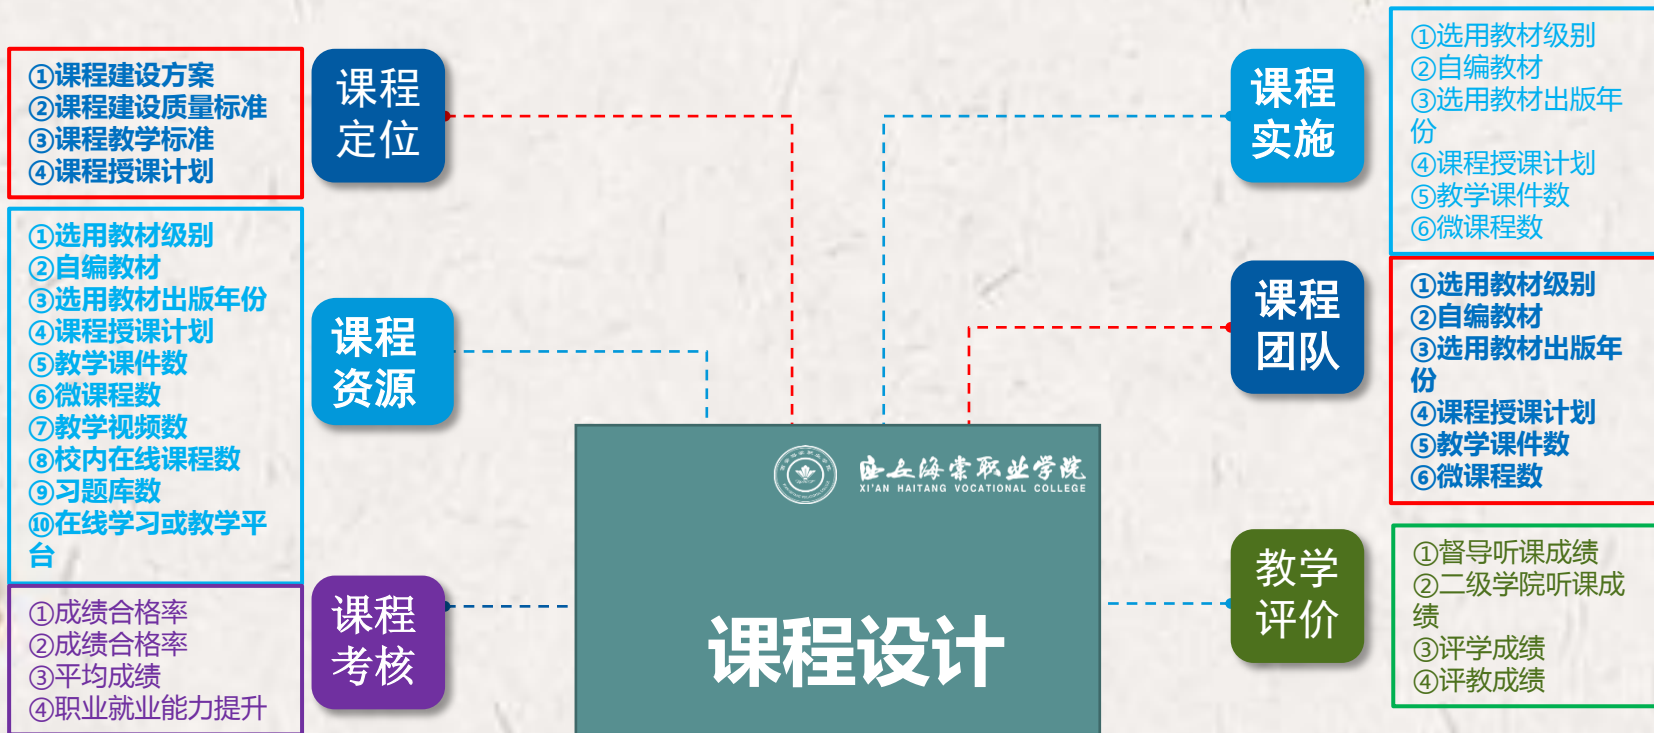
①课程建设方案
②课程建设质量标准
③课程教学标准
④课程授课计划

课程定位

①选用教材级别
②自编教材
③选用教材出版年份
④课程授课计划
⑤教学课件数
⑥微课程数
⑦教学视频数
⑧校内在线课程数
⑨习题库数
⑩在线学习或教学平台

课程资源

①成绩合格率
②成绩合格率
③平均成绩
④职业就业能力提升

课程考核

西安海棠职业学院
XI'AN HAITANG VOCATIONAL COLLEGE

课程设计

课程实施

①选用教材级别
②自编教材
③选用教材出版年份
④课程授课计划
⑤教学课件数
⑥微课程数

课程团队

①选用教材级别
②自编教材
③选用教材出版年份
④课程授课计划
⑤教学课件数
⑥微课程数

教学评价

①督导听课成绩
②二级学院听课成绩
③评学成绩
④评教成绩